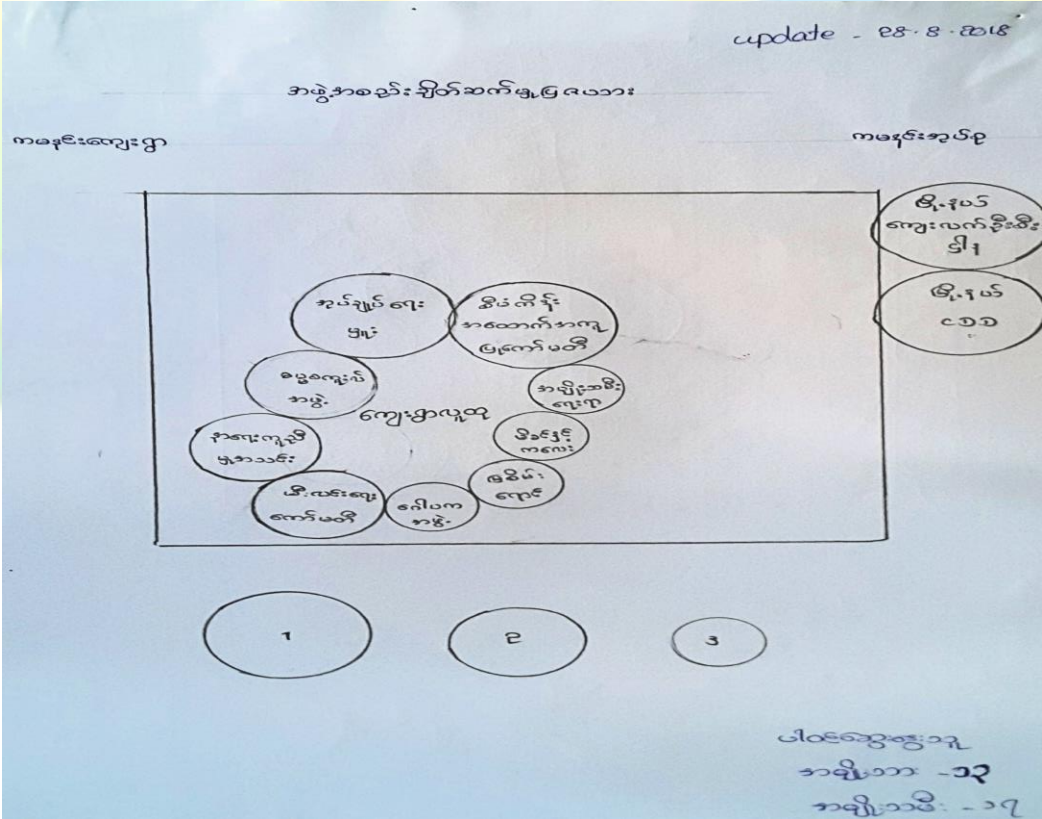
update - ၂၈ . ၈ . ၂၀၁၈

အဖွဲ့အစည်း ချိတ်ဆက်မှုပြဇယား

ကမနှင်းကျေးရွာ

ကမနှင်းအုပ်စု

မြို့နယ် ကျေးလက်ဦးစီး ဌာန

မြို့နယ် CDD

အုပ်ချုပ်ရေးမှူး

ခြံပေါင်းမိ အထောက်အကူပြုကော်မတီ

စပ္ပါးရောင်းပါအဖွဲ့

အမျိုးသမီးရေးရာ

ကျေးရွာလူထု

အခြေခံကျန်းမာရေးလုပ်သား

မိခင်နှင့်ကလေး

ဘုန်းကြီးကျောင်း

ရေ/လမ်းရေးကော်မတီ

ဂေါပကအဖွဲ့

1

2

3

ပါဝင်ဆွေးနွေးသူ

အမျိုးသား - ၁၃

အမျိုးသမီး - ၁၇